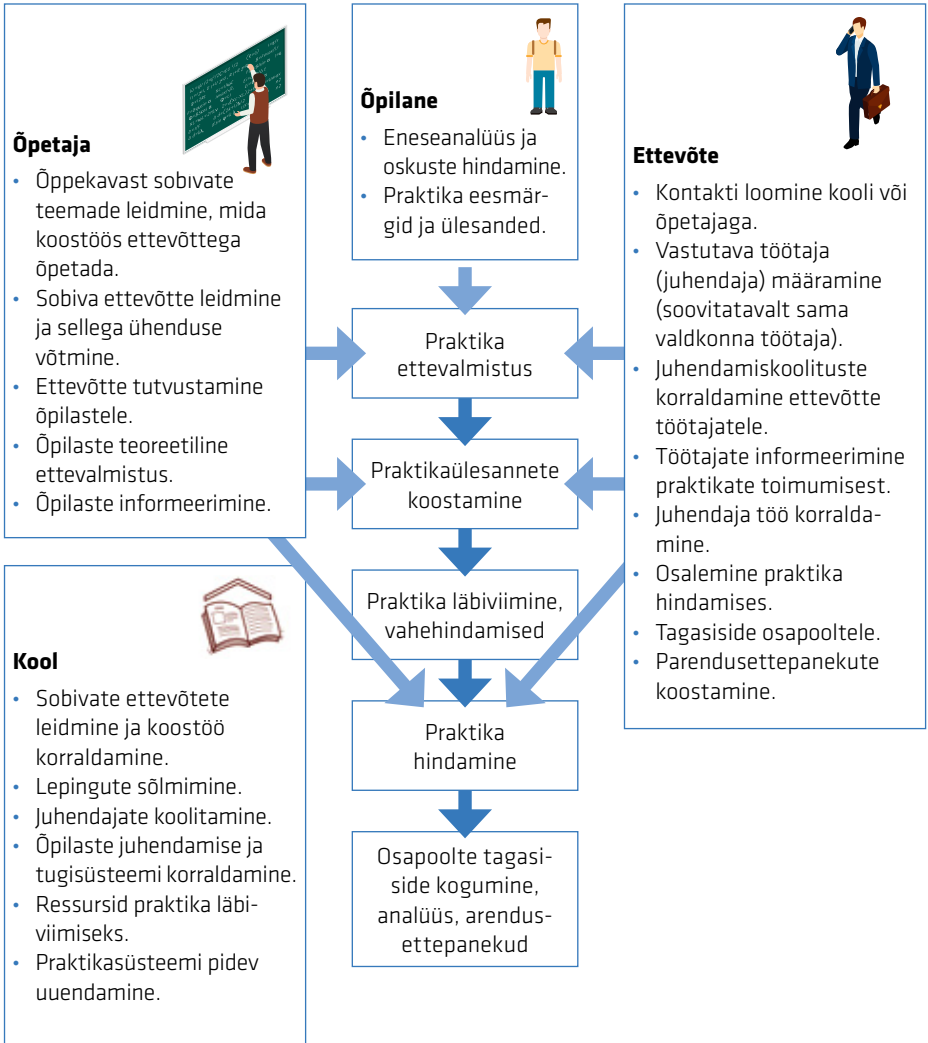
**Õpetaja**

- Õppekavast sobivate teemade leidmine, mida koostöös ettevõttega õpetada.
- Sobiva ettevõtte leidmine ja sellega ühenduse võtmine.
- Ettevõtte tutvustamine õpilastele.
- Õpilaste teoreetiline ettevalmistus.
- Õpilaste informeerimine.

**Õpilane**

- Eneseanalüüs ja oskuste hindamine.
- Praktika eesmärgid ja ülesanded.

**Ettevõte**

- Kontakti loomine kooli või õpetajaga.
- Vastutava töötaja (juhendaja) määramine (soovitatavalt sama valdkonna töötaja).
- Juhendamiskoolituste korraldamine ettevõtte töötajatele.
- Töötajate informeerimine praktikate toimumisest.
- Juhendaja töö korraldamine.
- Osalemine praktika hindamises.
- Tagasiside osapooltele.
- Parendusettepanekute koostamine.

Praktika ettevalmistus

Praktikaülesannete koostamine

Praktika läbiviimine, vahehindamised

Praktika hindamine

Osapoolte tagasiside kogumine, analüüs, arendusettepanekud

**Kool**

- Sobivate ettevõtete leidmine ja koostöö korraldamine.
- Lepingute sõlmimine.
- Juhendajate koolitamine.
- Õpilaste juhendamise ja tugisüsteemi korraldamine.
- Ressursid praktika läbiviimiseks.
- Praktikasüsteemi pidev uuendamine.